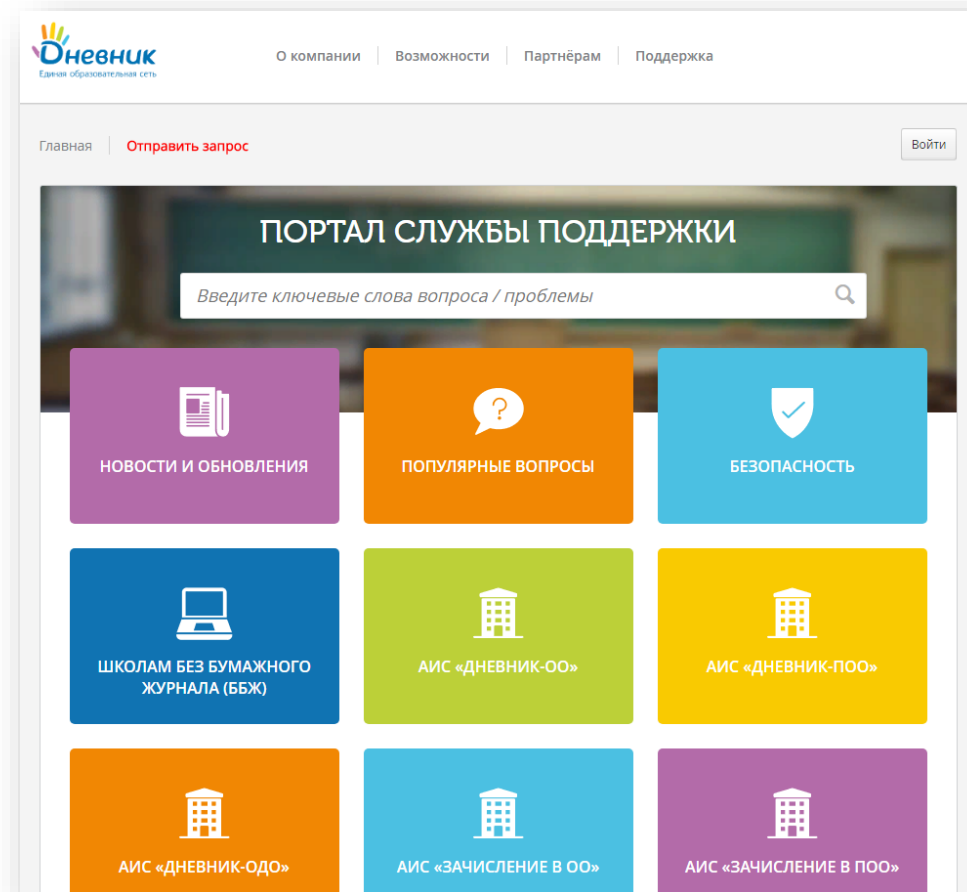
Дневник
Единая образовательная сеть

О компании | Возможности | Партнёрам | Поддержка

Главная | Отправить запрос

Войти

ПОРТАЛ СЛУЖБЫ ПОДДЕРЖКИ

Введите ключевые слова вопроса / проблемы

НОВОСТИ И ОБНОВЛЕНИЯ

ПОПУЛЯРНЫЕ ВОПРОСЫ

БЕЗОПАСНОСТЬ

ШКОЛАМ БЕЗ БУМАЖНОГО ЖУРНАЛА (ББЖ)

АИС «ДНЕВНИК-ОО»

АИС «ДНЕВНИК-ПОО»

АИС «ДНЕВНИК-ОДО»

АИС «ЗАЧИСЛЕНИЕ В ОО»

АИС «ЗАЧИСЛЕНИЕ В ПОО»